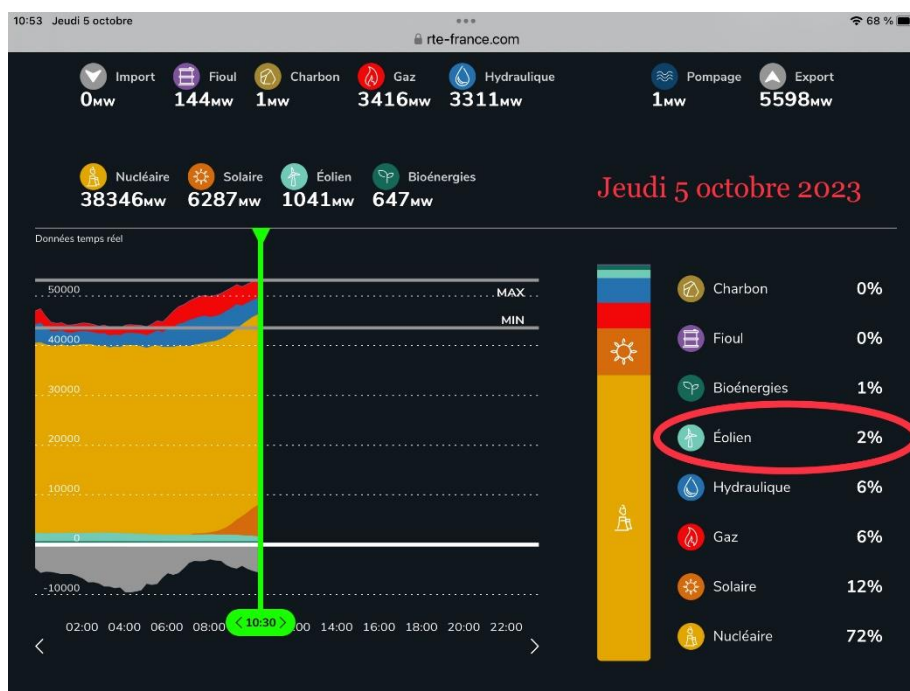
10:53 Jeudi 5 octobre
rte-france.com
68 %

Import 0MW
Fioul 144MW
Charbon 1MW
Gaz 3416MW
Hydraulique 3311MW
Pompage 1MW
Export 5598MW

Nucléaire 38346MW
Solaire 6287MW
Éolien 1041MW
Bioénergies 647MW

Jeudi 5 octobre 2023

Données temps réel

50000
MAX
MIN
40000
30000
20000
10000
0
-10000

02:00 04:00 06:00 08:00 < 10:30 > 00 14:00 16:00 18:00 20:00 22:00

Charbon 0%
Fioul 0%
Bioénergies 1%
Éolien 2%
Hydraulique 6%
Gaz 6%
Solaire 12%
Nucléaire 72%